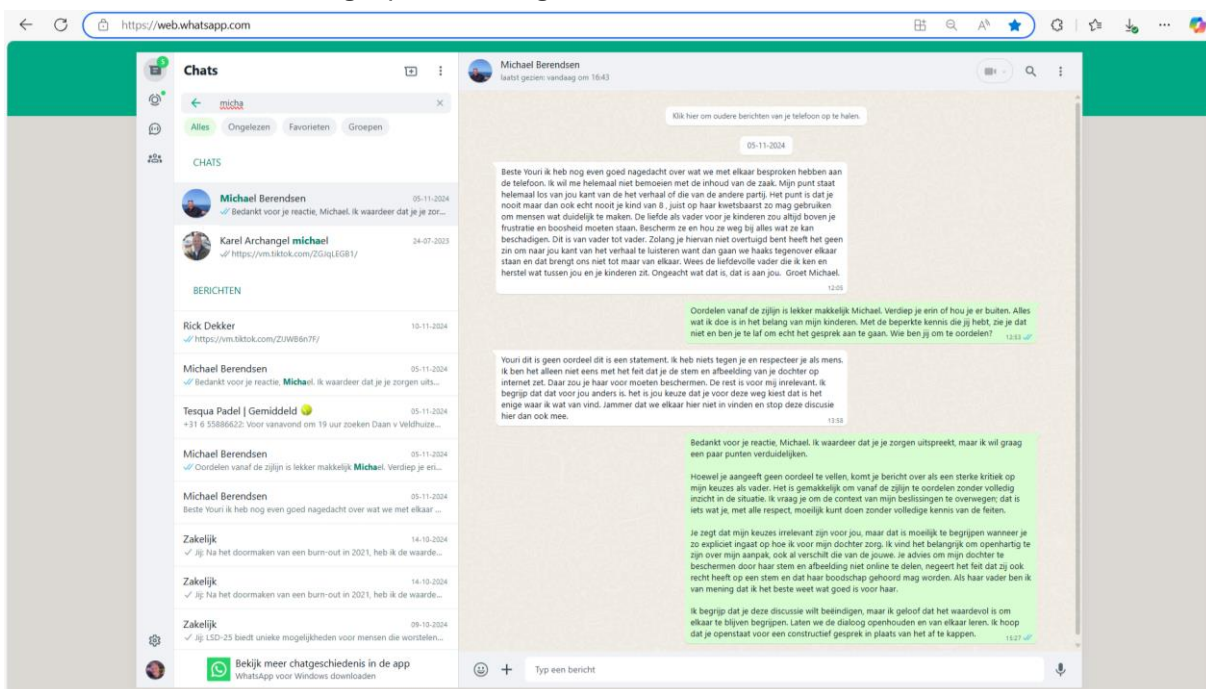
https://web.whatsapp.com

Chats

micha

Alles Ongelezen Favorieten Groepen

CHATS

Michael Berendsen 05-11-2024
Bedankt voor je reactie, Michael. Ik waardeer dat je je zor...

Karel Archangel michael 24-07-2023
https://vm.tiktok.com/ZGJqLEGB1/

BERICHTEN

Rick Dekker 10-11-2024
https://vm.tiktok.com/ZUWB6n7F/

Michael Berendsen 05-11-2024
Bedankt voor je reactie, Michael. Ik waardeer dat je je zorgen uits...

Tesqua Padel | Gemiddeld 05-11-2024
+31 6 55886622: Voor vanavond om 19 uur zoeken Daan v Veldhuize...

Michael Berendsen 05-11-2024
Oordelen vanaf de zijlijn is lekker makkelijk Michael. Verdiep je eri...

Michael Berendsen 05-11-2024
Beste Youri ik heb nog even goed nagedacht over wat we met elkaar ...

Zakelijk 14-10-2024
Jij: Na het doormaken van een burn-out in 2021, heb ik de waarde...

Zakelijk 14-10-2024
Jij: Na het doormaken van een burn-out in 2021, heb ik de waarde...

Zakelijk 09-10-2024
Jij: LSD-25 biedt unieke mogelijkheden voor mensen die worstelen...

Bekijk meer chatgeschiedenis in de app
WhatsApp voor Windows downloaden

Michael Berendsen
laatst gezien: vandaag om 16:43

Klik hier om oudere berichten van je telefoon op te halen.

05-11-2024

Beste Youri ik heb nog even goed nagedacht over wat we met elkaar besproken hebben aan de telefoon. Ik wil me helemaal niet bemoeien met de inhoud van de zaak. Mijn punt staat helemaal los van jou kant van de het verhaal of die van de andere partij. Het punt is dat je nooit maar dan ook echt nooit je kind van 8 , juist op haar kwetsbaarst zo mag gebruiken om mensen wat duidelijk te maken. De liefde als vader voor je kinderen zou altijd boven je frustratie en boosheid moeten staan. Bescherm ze en hou ze weg bij alles wat ze kan beschadigen. Dit is van vader tot vader. Zolang je hiervan niet overtuigd bent heeft het geen zin om naar jou kant van het verhaal te luisteren want dan gaan we haaks tegenover elkaar staan en dat brengt ons niet tot maar van elkaar. Wees de liefdevolle vader die ik ken en herstel wat tussen jou en je kinderen zit. Ongeacht wat dat is, dat is aan jou. Groet Michael.
12:05

Oordelen vanaf de zijlijn is lekker makkelijk Michael. Verdiep je erin of hou je er buiten. Alles wat ik doe is in het belang van mijn kinderen. Met de beperkte kennis die jij hebt, zie je dat niet en ben je te laf om echt het gesprek aan te gaan. Wie ben jij om te oordelen?
12:53

Youri dit is geen oordeel dit is een statement. Ik heb niets tegen je en respecteer je als mens. Ik ben het alleen niet eens met het feit dat je de stem en afbeelding van je dochter op internet zet. Daar zou je haar voor moeten beschermen. De rest is voor mij irrelevant. Ik begrijp dat dat voor jou anders is. het is jou keuze dat je voor deze weg kiest dat is het enige waar ik wat van vind. Jammer dat we elkaar hier niet in vinden en stop deze discusie hier dan ook mee.
13:58

Bedankt voor je reactie, Michael. Ik waardeer dat je je zorgen uitspreekt, maar ik wil graag een paar punten verduidelijken.

Hoewel je aangeeft geen oordeel te vellen, komt je bericht over als een sterke kritiek op mijn keuzes als vader. Het is gemakkelijk om vanaf de zijlijn te oordelen zonder volledig inzicht in de situatie. Ik vraag je om de context van mijn beslissingen te overwegen; dat is iets wat je, met alle respect, moeilijk kunt doen zonder volledige kennis van de feiten.

Je zegt dat mijn keuzes irrelevant zijn voor jou, maar dat is moeilijk te begrijpen wanneer je zo expliciet ingaat op hoe ik voor mijn dochter zorg. Ik vind het belangrijk om openhartig te zijn over mijn aanpak, ook al verschilt die van de jouwe. Je advies om mijn dochter te beschermen door haar stem en afbeelding niet online te delen, negeert het feit dat zij ook recht heeft op een stem en dat haar boodschap gehoord mag worden. Als haar vader ben ik van mening dat ik het beste weet wat goed is voor haar.

Ik begrijp dat je deze discussie wilt beëindigen, maar ik geloof dat het waardevol is om elkaar te blijven begrijpen. Laten we de dialoog openhouden en van elkaar leren. Ik hoop dat je openstaat voor een constructief gesprek in plaats van het af te kappen.
15:27

Typ een bericht